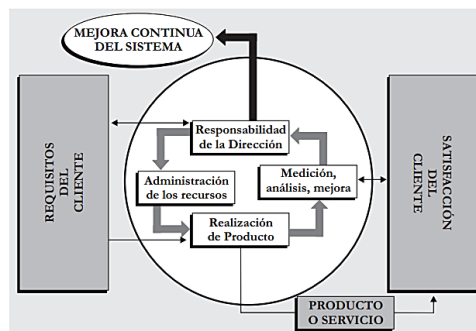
MEJORA CONTINUA DEL SISTEMA

REQUISITOS DEL CLIENTE

Responsabilidad de la Dirección

Administración de los recursos

Medición, análisis, mejora

Realización de Producto

SATISFACCIÓN DEL CLIENTE

PRODUCTO O SERVICIO